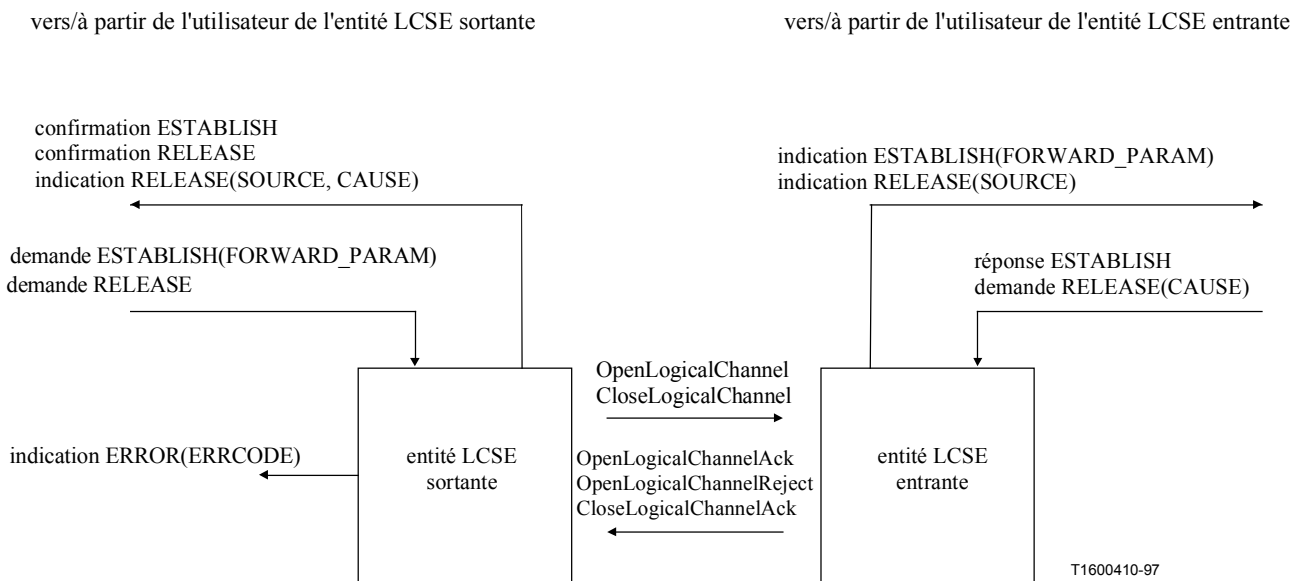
vers/à partir de l'utilisateur de l'entité LCSE sortante

vers/à partir de l'utilisateur de l'entité LCSE entrante

confirmation ESTABLISH
confirmation RELEASE
indication RELEASE(SOURCE, CAUSE)

demande ESTABLISH(FORWARD_PARAM)
demande RELEASE

indication ESTABLISH(FORWARD_PARAM)
indication RELEASE(SOURCE)

réponse ESTABLISH
demande RELEASE(CAUSE)

OpenLogicalChannel
CloseLogicalChannel

indication ERROR(ERRCODE)

entité LCSE
sortante

OpenLogicalChannelAck
OpenLogicalChannelReject
CloseLogicalChannelAck

entité LCSE
entrante

T1600410-97